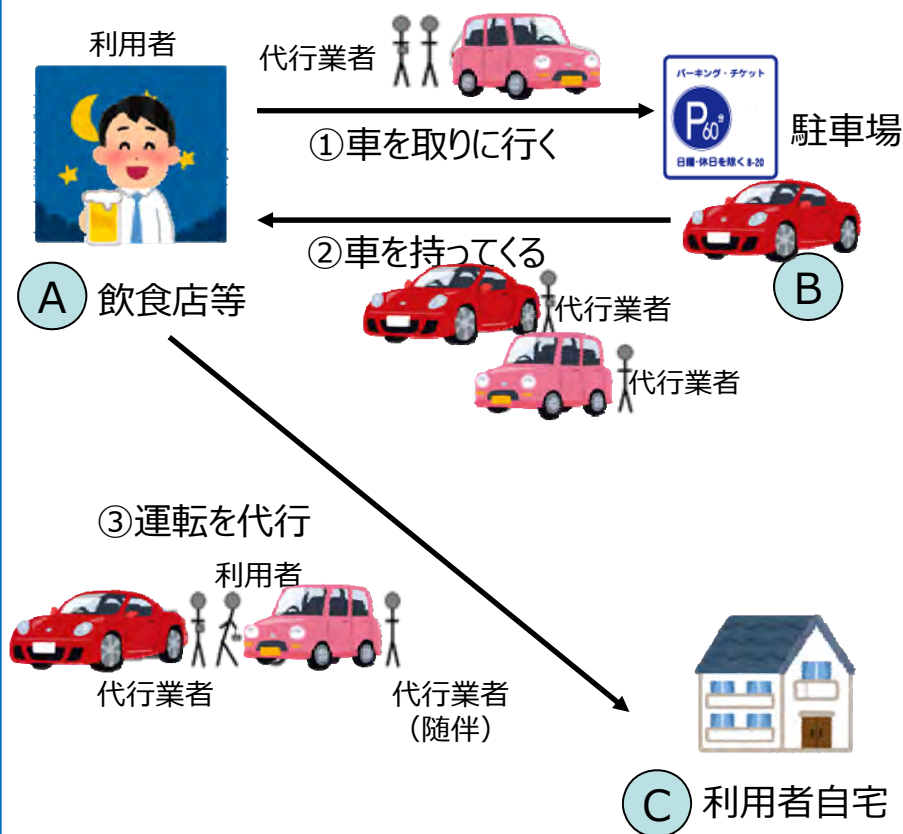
利用者

代行業者

①車を取りに行く

パーキング・チケット
P 60分
日曜・休日を除く 8-20

駐車場

②車を持ってくる

A 飲食店等

B

代行業者

代行業者

③運転を代行

利用者

代行業者

代行業者
（随伴）

C 利用者自宅